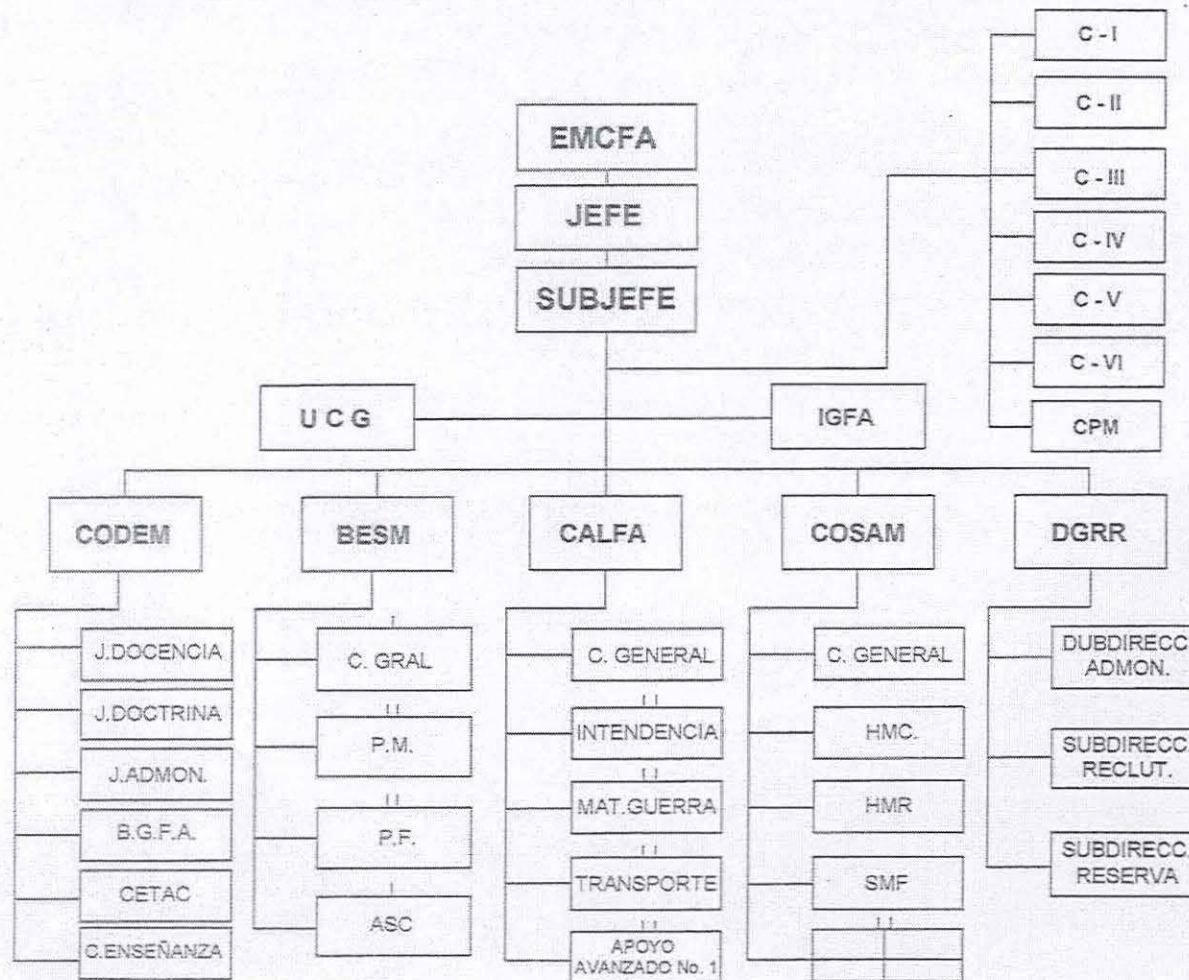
EMCFA

JEFE

SUBJEFE

C - I

C - II

C - III

C - IV

C - V

C - VI

CPM

U C G

IGFA

CODEM

J.DOCENCIA

J.DOCTRINA

J.ADMON.

B.G.F.A.

CETAC

C.ENSEÑANZA

BESM

C. GRAL

P.M.

P.F.

ASC

CALFA

C. GENERAL

INTENDENCIA

MAT.GUERRA

TRANSPORTE

APOYO AVANZADO No. 1

COSAM

C. GENERAL

HMC.

HMR

SMF

DGRR

DUBDIRECC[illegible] ADMON.

SUBDIRECC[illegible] RECLUT.

SUBDIRECC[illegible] RESERVA